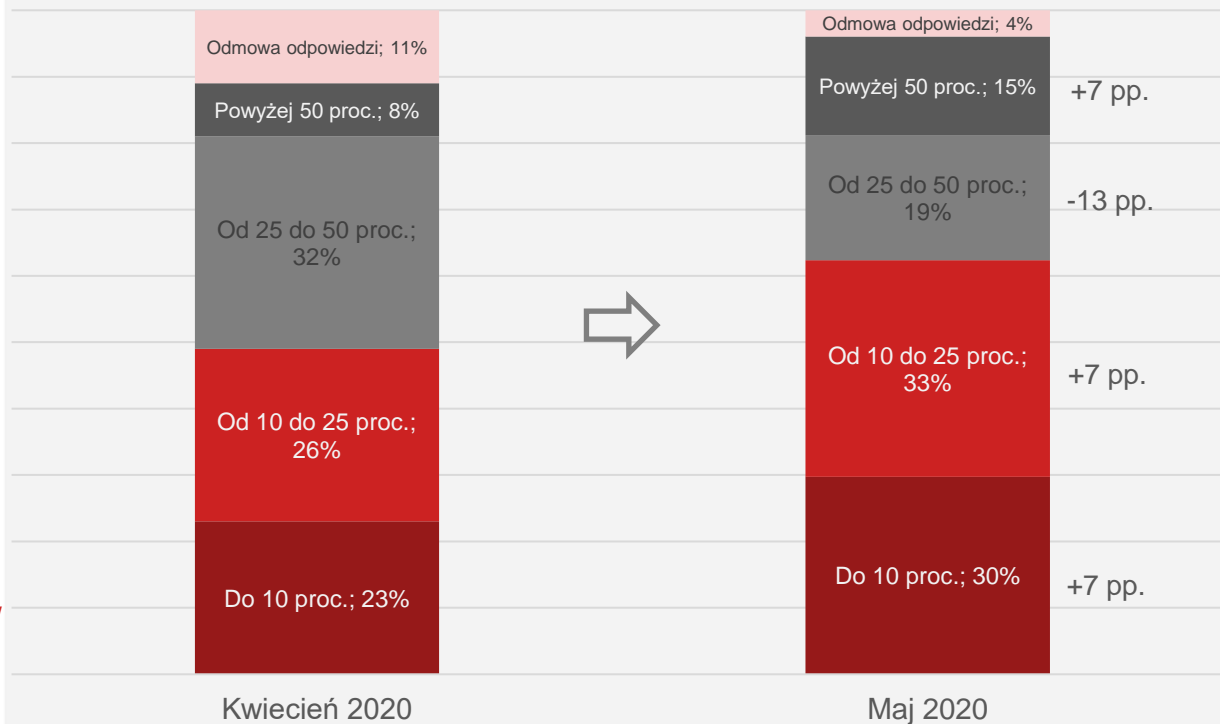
Odmowa odpowiedzi; 11%

Powyżej 50 proc.; 8%

Od 25 do 50 proc.; 32%

Od 10 do 25 proc.; 26%

Do 10 proc.; 23%

Kwiecień 2020

Odmowa odpowiedzi; 4%

Powyżej 50 proc.; 15%

+7 pp.

Od 25 do 50 proc.; 19%

-13 pp.

Od 10 do 25 proc.; 33%

+7 pp.

Do 10 proc.; 30%

+7 pp.

Maj 2020